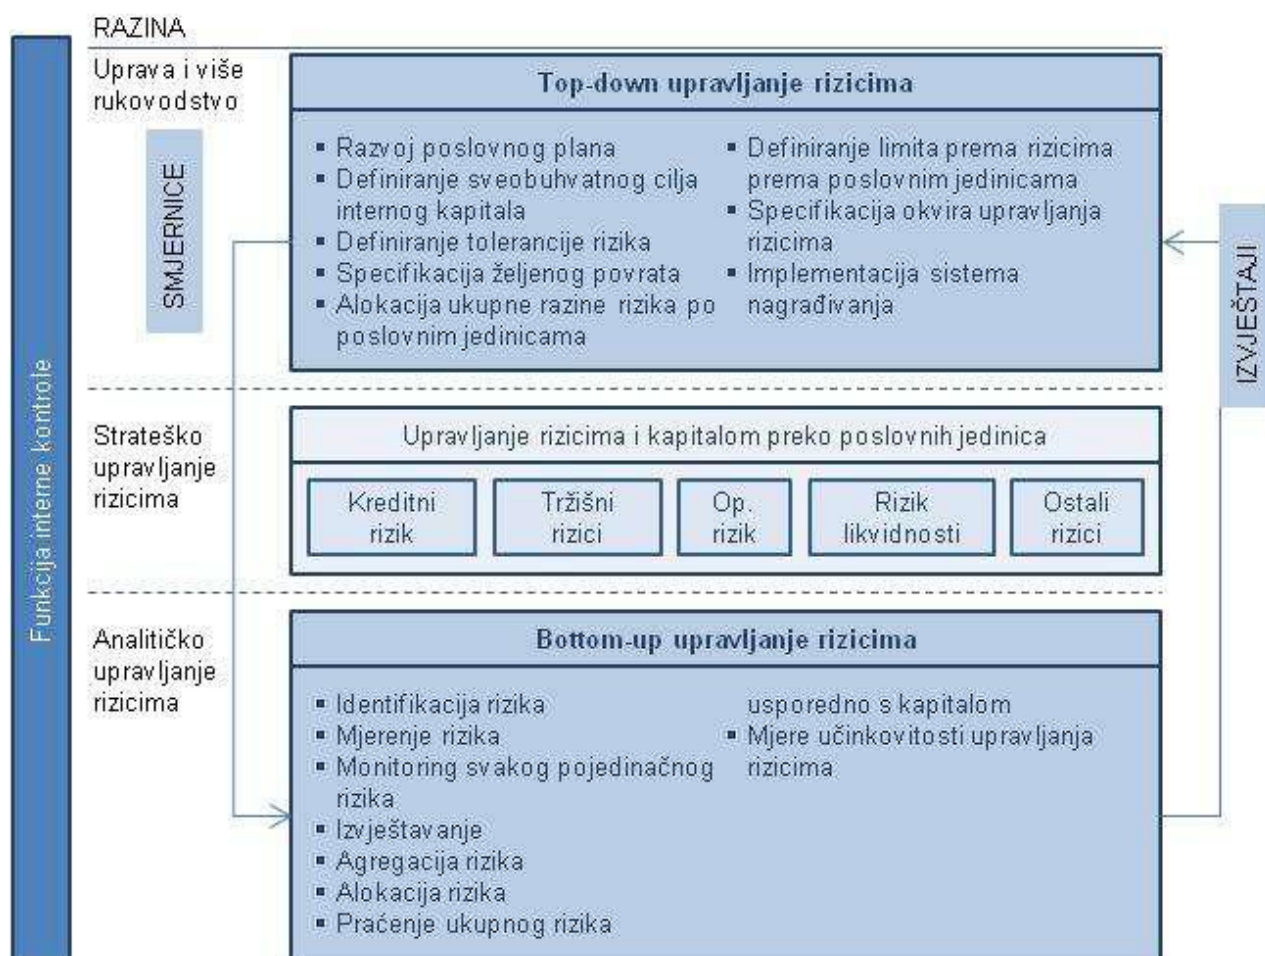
RAZINA

Funkcija interne kontrole

Uprava i više rukovodstvo

SMJERNICE

Top-down upravljanje rizicima

▪ Razvoj poslovnog plana
▪ Definiranje sveobuhvatnog cilja internog kapitala
▪ Definiranje tolerancije rizika
▪ Specifikacija željenog povrata
▪ Alokacija ukupne razine rizika po poslovnim jedinicama

▪ Definiranje limita prema rizicima prema poslovnim jedinicama
▪ Specifikacija okvira upravljanja rizicima
▪ Implementacija sistema nagrađivanja

IZVJEŠTAJI

Strateško upravljanje rizicima

Upravljanje rizicima i kapitalom preko poslovnih jedinica

| Kreditni rizik | Tržišni rizici | Op. rizik | Rizik likvidnosti | Ostali rizici |
|---|---|---|---|---|

Analitičko upravljanje rizicima

Bottom-up upravljanje rizicima

▪ Identifikacija rizika
▪ Mjerenje rizika
▪ Monitoring svakog pojedinačnog rizika
▪ Izvještavanje
▪ Agregacija rizika
▪ Alokacija rizika
▪ Praćenje ukupnog rizika usporedno s kapitalom
▪ Mjere učinkovitosti upravljanja rizicima